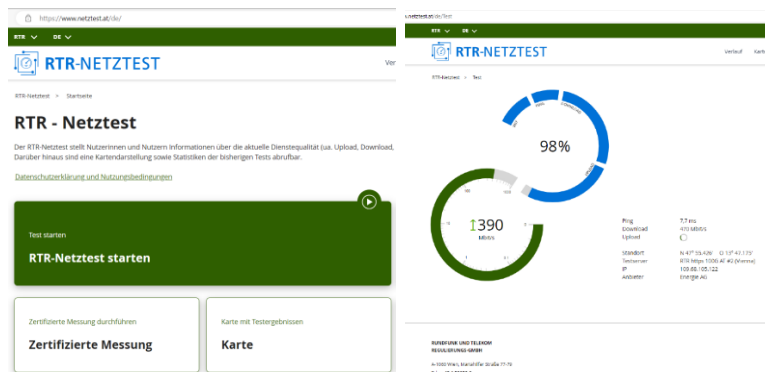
https://www.netztest.at/de/

RTR ∨ DE ∨

RTR-NETZTEST

Ver

RTR-Netztest > Startseite

RTR - Netztest

Der RTR-Netztest stellt Nutzerinnen und Nutzern Informationen über die aktuelle Dienstequalität (ua. Upload, Download, Darüber hinaus sind eine Kartendarstellung sowie Statistiken der bisherigen Tests abrufbar.

Datenschutzerklärung und Nutzungsbedingungen

Test starten

RTR-Netztest starten

Zertifizierte Messung durchführen

Zertifizierte Messung

Karte mit Testergebnissen

Karte

.netztest.at/de/Test

RTR ∨ DE ∨

RTR-NETZTEST

Verlauf Karte

RTR-Netztest > Test

98%

390
Mbit/s

Ping 7,7 ms
Download 470 Mbit/s
Upload

Standort N 47° 55.426' O 13° 47.175'
Testserver RTR Mbps 1000 AT #0 (Vienna)
IP 109.86.105.122
Anbieter Energie AG

RUNDFUNK UND TELEKOM
REGULIERUNGS-GMBH

A-1060 Wien, Mariahilfer Straße 77-79
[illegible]